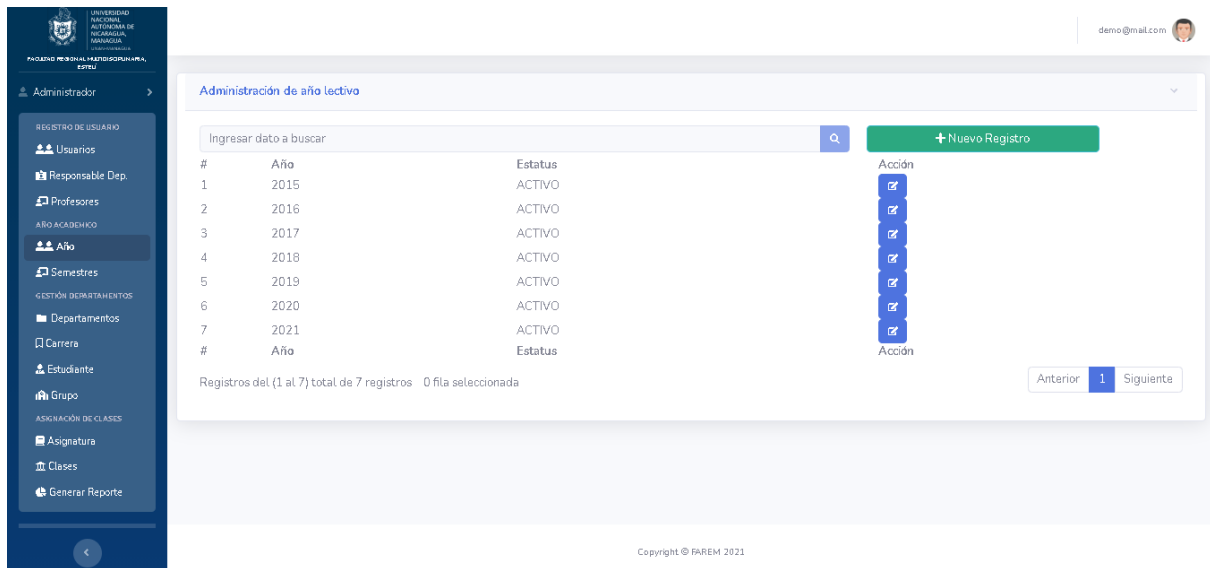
UNIVERSIDAD NACIONAL AUTÓNOMA DE NICARAGUA, MANAGUA

FACULTAD REGIONAL MULTIDISCIPLINARIA, ESTELÍ

demo@mail.com

Administrador

REGISTRO DE USUARIO
Usuarios
Responsable Dep.
Profesores
AÑO ACADEMICO
Año
Semestres
GESTIÓN DEPARTAMENTOS
Departamentos
Carrera
Estudiante
Grupo
ASIGNACIÓN DE CLASES
Asignatura
Clases
Generar Reporte

Administración de año lectivo

Ingresar dato a buscar

+ Nuevo Registro

| # | Año | Estatus | Acción |
|---|---|---|---|
| 1 | 2015 | ACTIVO | |
| 2 | 2016 | ACTIVO | |
| 3 | 2017 | ACTIVO | |
| 4 | 2018 | ACTIVO | |
| 5 | 2019 | ACTIVO | |
| 6 | 2020 | ACTIVO | |
| 7 | 2021 | ACTIVO | |
| # | Año | Estatus | Acción |

Registros del (1 al 7) total de 7 registros 0 fila seleccionada

Anterior 1 Siguiente

Copyright © FAREM 2021